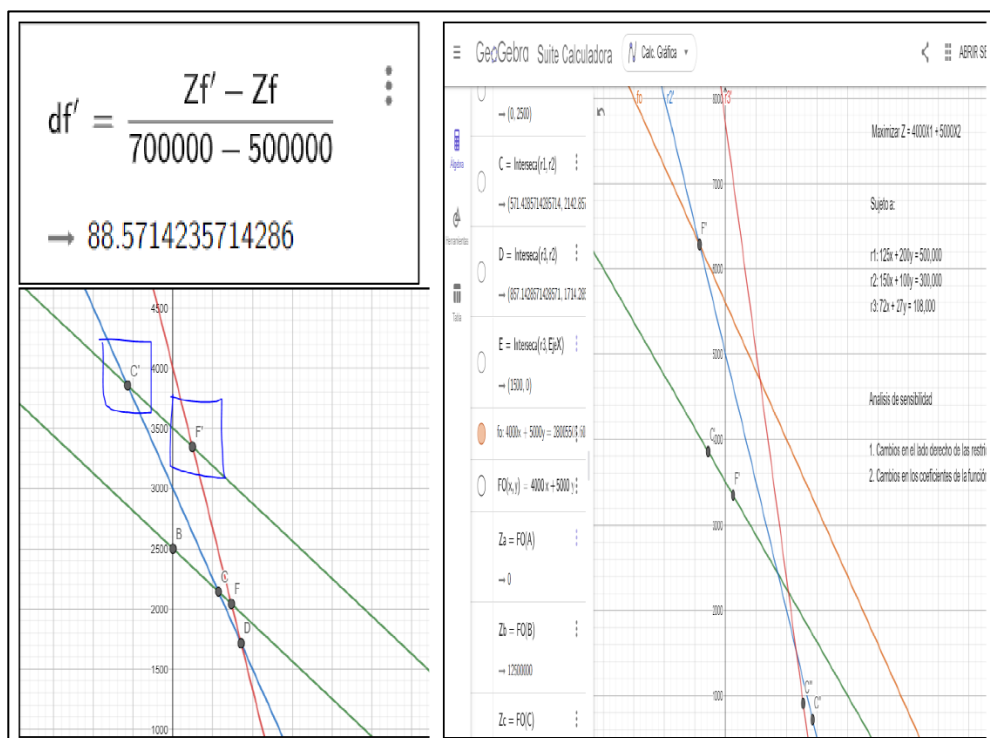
$df' = \frac{Zf' - Zf}{700000 - 500000}$

→ 88.5714235714286

4500
4000
C'
3500
F'
3000
2500
B
C
F
2000
D
1500
1000

GeoGebra Suite Calculadora Calc. Gráfica

ABRIR SE

Álgebra
Herramientas
Tabla

→ (0, 2500)

C = Interseca(r1, r2)
→ (571.428571428571, 2142.85

D = Interseca(r3, r2)
→ (857.142857142857, 1714.28

E = Interseca(r3, EjeX)
→ (1500, 0)

fo: 4000x + 5000y = 280000(9.8)

FO(x, y) = 4000 x + 5000 y

Za = FO(A)
→ 0

Zb = FO(B)
→ 12500000

Zc = FO(C)

fo
r2'
r3'
8000
7000
6000
5000
4000
3000
2000
1000
F''
C
F'
C''
C'

Maximizar Z = 4000X1 + 5000X2

Sujeto a:

r1: 125x + 200y = 500,000
r2: 150x + 100y = 300,000
r3: 72x + 27y = 108,000

Análisis de sensibilidad

1. Cambios en el lado derecho de las restri
2. Cambios en los coeficientes de la función